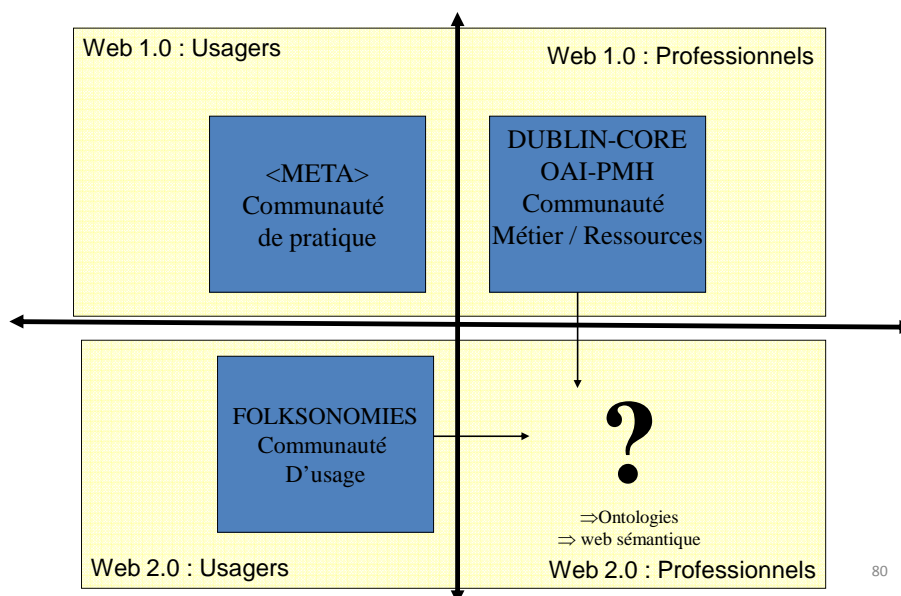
Web 1.0 : Usagers

Web 1.0 : Professionnels

<META>
Communauté
de pratique

DUBLIN-CORE
OAI-PMH
Communauté
Métier / Ressources

FOLKSONOMIES
Communauté
D'usage

?

$\Rightarrow$Ontologies
$\Rightarrow$ web sémantique

Web 2.0 : Usagers

Web 2.0 : Professionnels

80